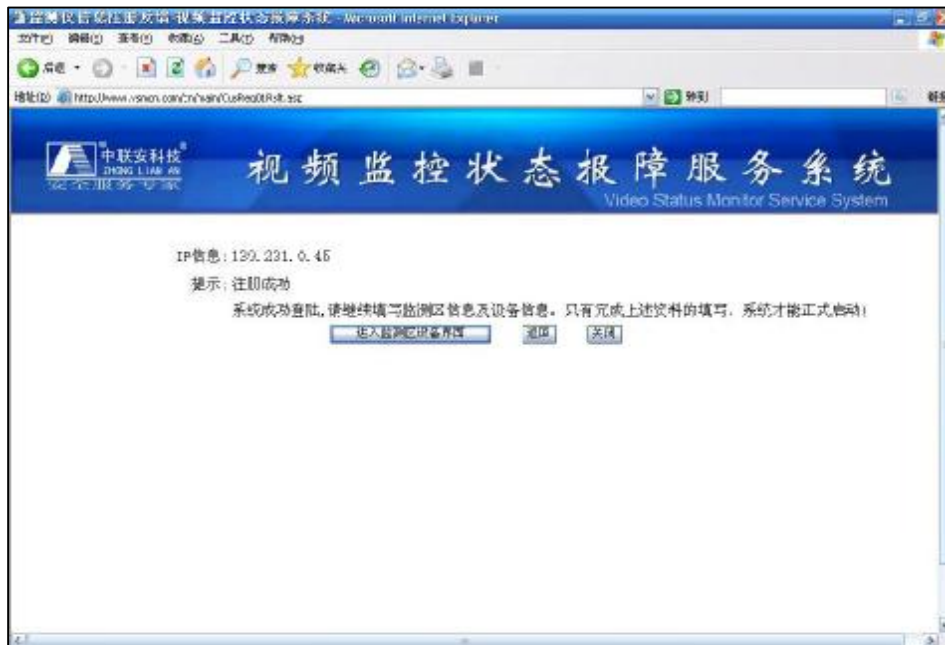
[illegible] - Microsoft Internet Explorer
文件(F) 编辑(E) 查看(V) 收藏(A) 工具(T) 帮助(H)
后退 搜索 收藏夹
地址(D) http://www.vsmon.com/cn/vsm/CusReqOkRslt.asp
转到

中联安科技 ZHONG LIAN AN 安全服务专家
视频监控状态报障服务系统
Video Status Monitor Service System

IP信息：130.231.0.45
提示：注册成功
系统成功登陆，请继续填写监测区信息及设备信息。只有完成上述资料的填写，系统才能正式启动！
进入监测区设备界面 返回 关闭